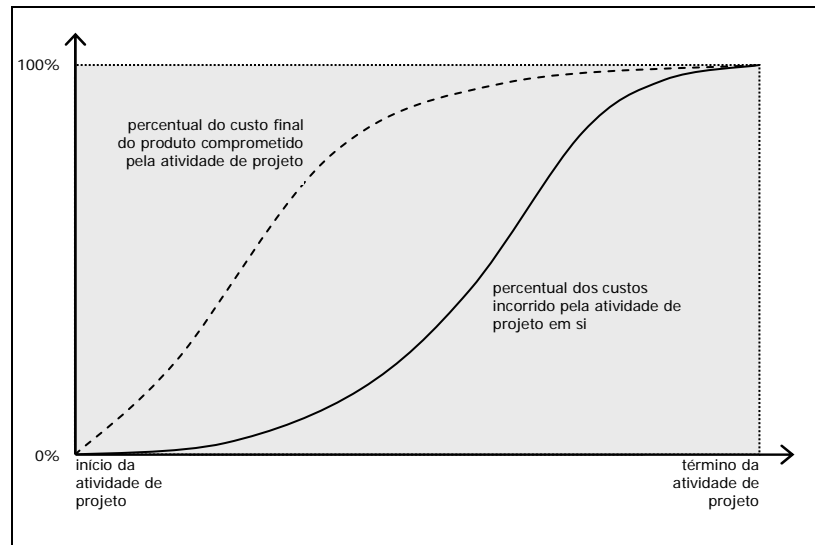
100%

percentual do custo final do produto comprometido pela atividade de projeto

percentual dos custos incorrido pela atividade de projeto em si

0%

início da atividade de projeto

término da atividade de projeto